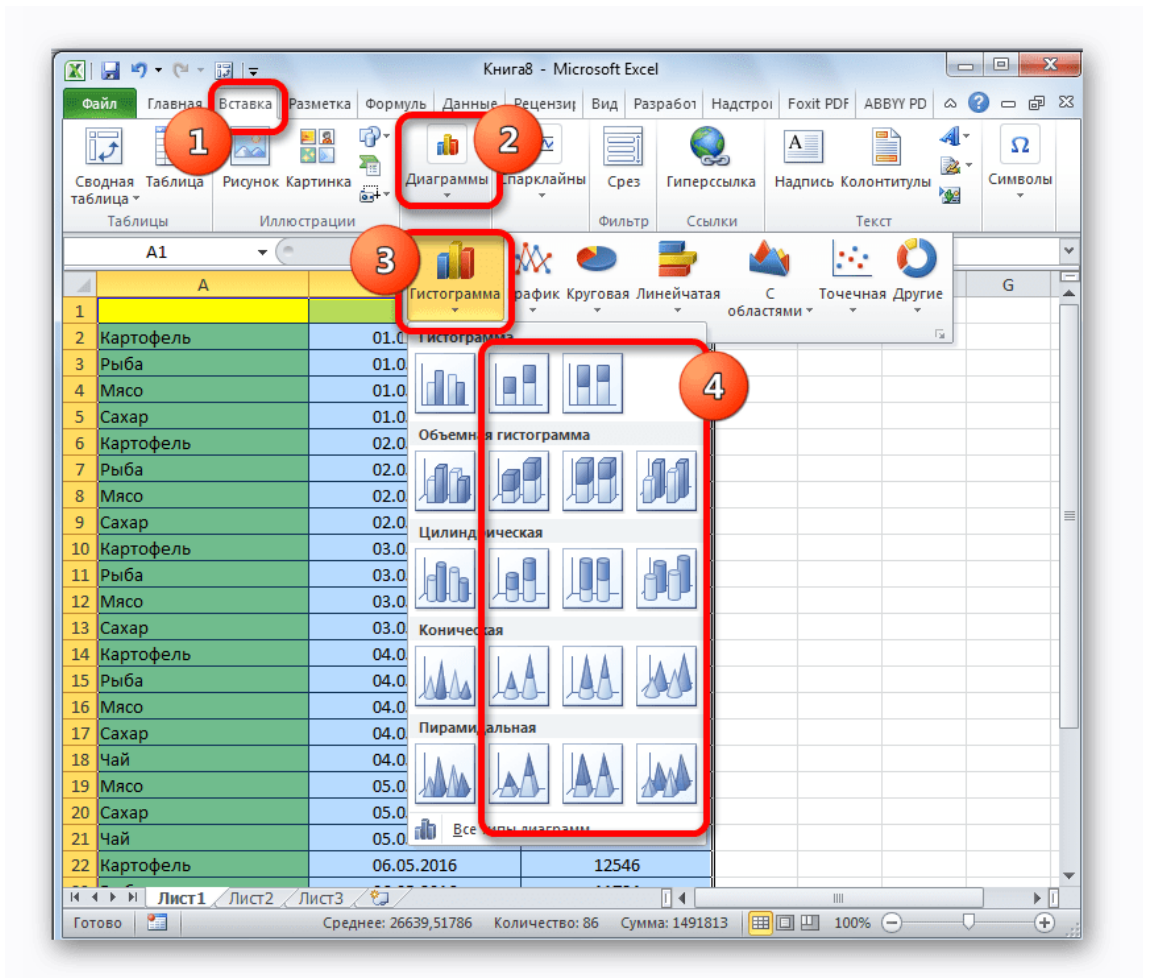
Книга8 - Microsoft Excel

Файл Главная Вставка Разметка Формуль Данные Рецензи Вид Разрабо Надстро Foxit PDF ABBYY PD

Сводная таблица Таблица Рисунок Картинка Диаграммы Спарклайны Срез Гиперссылка Надпись Колонтитулы Символы

Таблицы Иллюстрации Фильтр Ссылки Текст

1 2 3 4

A1

Гистограмма График Круговая Линейчатая С областями Точечная Другие

Гистограмма

Объемная гистограмма

Цилиндрическая

Коническая

Пирамидальная

Все типы диаграмм

| | A | | | G |
|---|---|---|---|---|
| 1 | | | | |
| 2 | Картофель | 01.0 | | |
| 3 | Рыба | 01.0 | | |
| 4 | Мясо | 01.0 | | |
| 5 | Сахар | 01.0 | | |
| 6 | Картофель | 02.0 | | |
| 7 | Рыба | 02.0 | | |
| 8 | Мясо | 02.0 | | |
| 9 | Сахар | 02.0 | | |
| 10 | Картофель | 03.0 | | |
| 11 | Рыба | 03.0 | | |
| 12 | Мясо | 03.0 | | |
| 13 | Сахар | 03.0 | | |
| 14 | Картофель | 04.0 | | |
| 15 | Рыба | 04.0 | | |
| 16 | Мясо | 04.0 | | |
| 17 | Сахар | 04.0 | | |
| 18 | Чай | 04.0 | | |
| 19 | Мясо | 05.0 | | |
| 20 | Сахар | 05.0 | | |
| 21 | Чай | 05.0 | | |
| 22 | Картофель | 06.05.2016 | 12546 | |

Лист1 Лист2 Лист3

Готово Среднее: 26639,51786 Количество: 86 Сумма: 1491813 100%